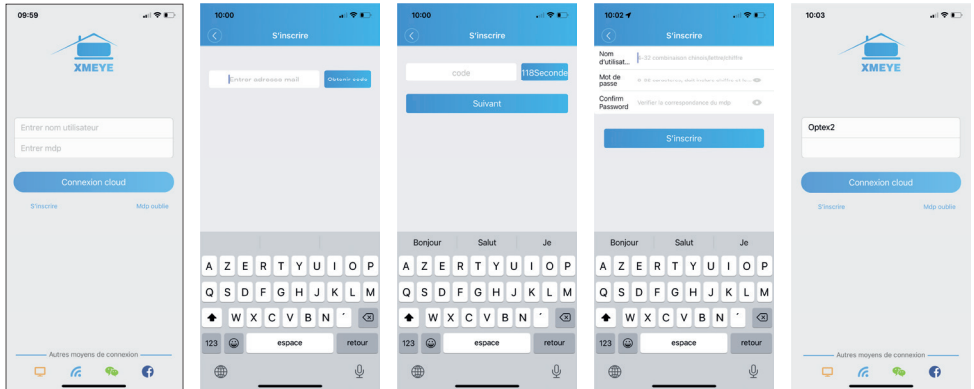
09:59

XMEYE

Entrer nom utilisateur

Entrer mdp

Connexion cloud

S'inscrire

Mdp oublié

Autres moyens de connexion

10:00

S'inscrire

Entrer adresse mail

Obtenir code

A Z E R T Y U I O P
Q S D F G H J K L M
W X C V B N ´

123

espace

retour

10:00

S'inscrire

code

118Seconde

Suivant

Bonjour Salut Je

A Z E R T Y U I O P
Q S D F G H J K L M
W X C V B N ´

123

espace

retour

10:02

S'inscrire

Nom d'utilisat...

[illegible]

Mot de passe

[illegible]

Confirm Password

Vérifier la correspondance du mdp

S'inscrire

Bonjour Salut Je

A Z E R T Y U I O P
Q S D F G H J K L M
W X C V B N ´

123

espace

retour

10:03

XMEYE

Optex2

Connexion cloud

S'inscrire

Mdp oublié

Autres moyens de connexion